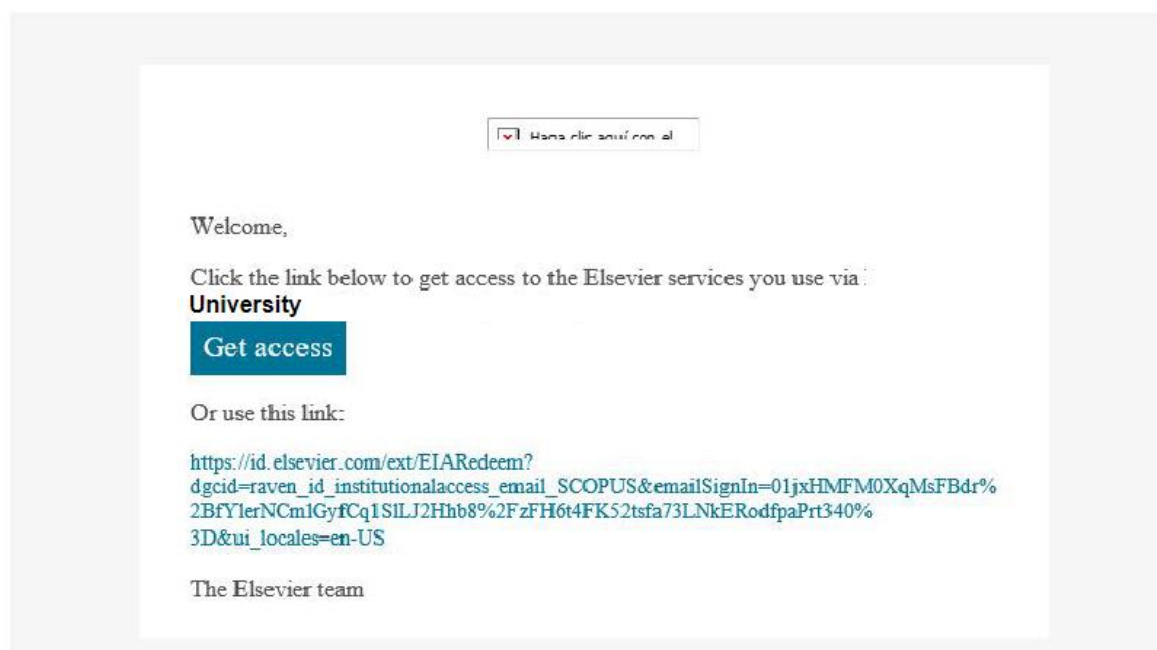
Haga clic aquí con el

Welcome,

Click the link below to get access to the Elsevier services you use via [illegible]
University

Get access

Or use this link:

https://id.elsevier.com/ext/EIARedeem?dgcid=raven_id_institutionalaccess_email_SCOPUS&emailSignIn=01jxHMFM0XqMsFBdr%2BfY1erNCm1GyfCq1SlLJ2Hhb8%2FzFH6t4FK52tsfa73LNkERodfpaPrt340%3D&ui_locales=en-US

The Elsevier team